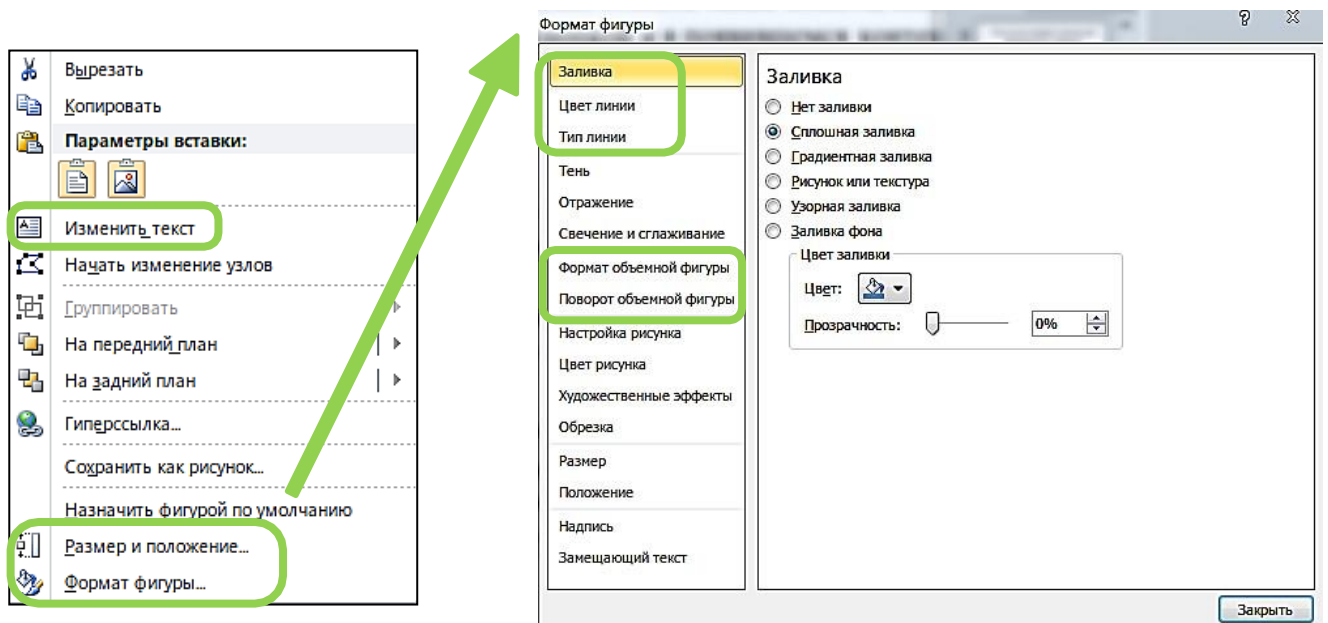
Вырезать
Копировать
Параметры вставки:
Изменить текст
Начать изменение узлов
Группировать
На передний план
На задний план
Гиперссылка...
Сохранить как рисунок...
Назначить фигурой по умолчанию
Размер и положение...
Формат фигуры...

Формат фигуры
?
X
Заливка
Цвет линии
Тип линии
Тень
Отражение
Свечение и сглаживание
Формат объемной фигуры
Поворот объемной фигуры
Настройка рисунка
Цвет рисунка
Художественные эффекты
Обрезка
Размер
Положение
Надпись
Замещающий текст

Заливка
Нет заливки
Сплошная заливка
Градиентная заливка
Рисунок или текстура
Узорная заливка
Заливка фона
Цвет заливки
Цвет:
Прозрачность:
0%
Закрыть